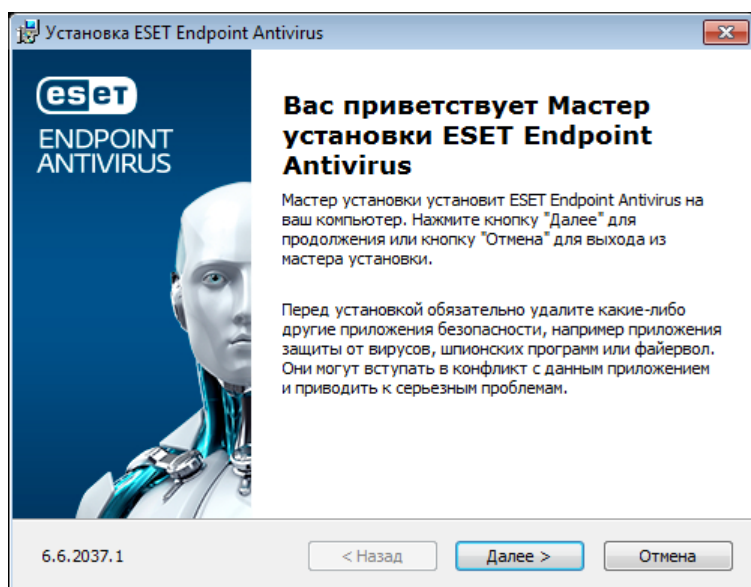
Установка ESET Endpoint Antivirus

eset
ENDPOINT ANTIVIRUS

Вас приветствует Мастер установки ESET Endpoint Antivirus

Мастер установки установит ESET Endpoint Antivirus на ваш компьютер. Нажмите кнопку "Далее" для продолжения или кнопку "Отмена" для выхода из мастера установки.

Перед установкой обязательно удалите какие-либо другие приложения безопасности, например приложения защиты от вирусов, шпионских программ или файервол. Они могут вступать в конфликт с данным приложением и приводить к серьезным проблемам.

6.6.2037.1

< Назад

Далее >

Отмена